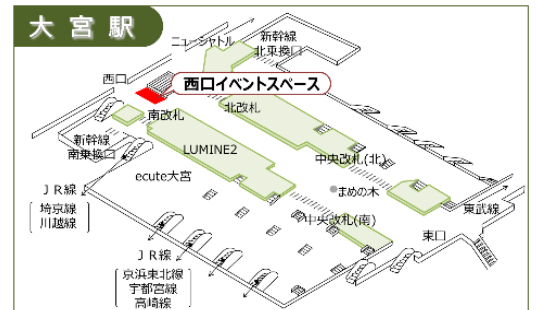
大宮駅

ニューシャトル

新幹線
北乗換口

西口

西口イベントスペース

北改札

南改札

新幹線
南乗換口

LUMINE2

中央改札(北)

ecute大宮

まめの木

JR線

埼京線
川越線

中央改札(南)

東武線

東口

JR線

京浜東北線
宇都宮線
高崎線